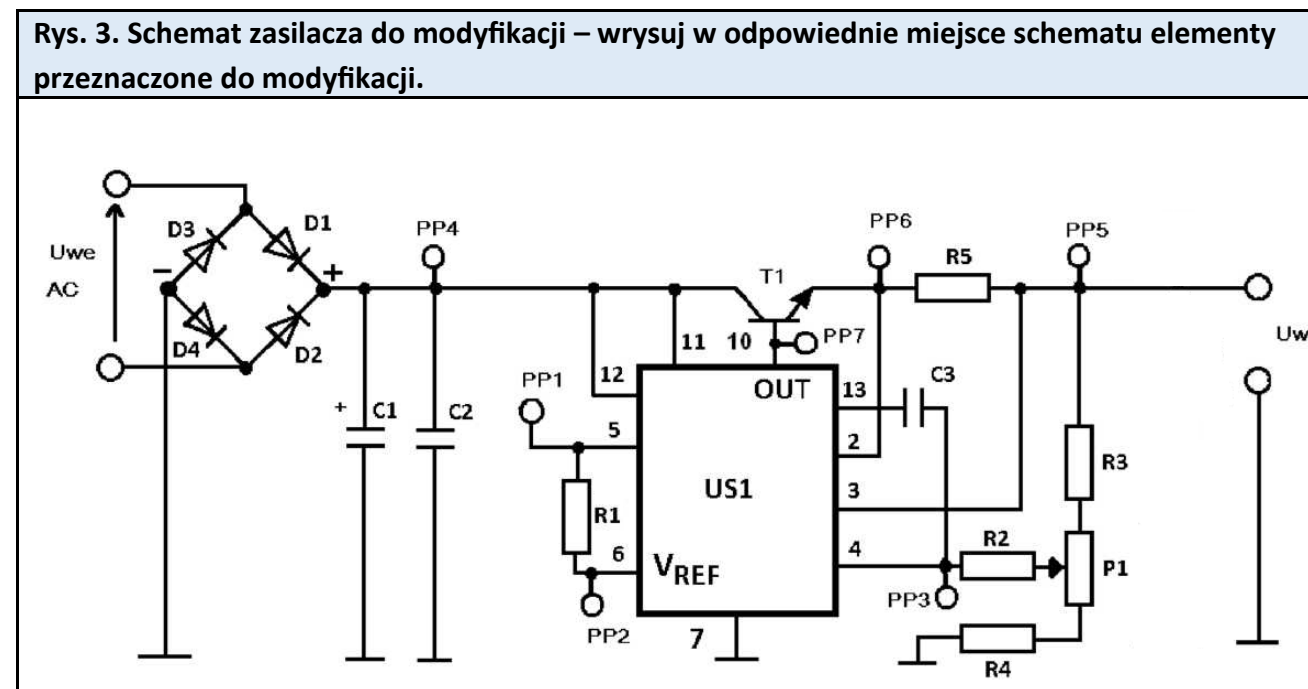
Rys. 3. Schemat zasilacza do modyfikacji – wrysuj w odpowiednie miejsce schematu elementy przeznaczone do modyfikacji.

Uwe
AC
D3
D1
D4
D2
-
+
PP4
+
C1
C2
T1
PP6
R5
PP5
Uw
11
10
PP7
PP1
12
OUT
13
C3
5
2
US1
R3
R1
3
6
$V_{REF}$
4
R2
P1
PP3
PP2
7
R4